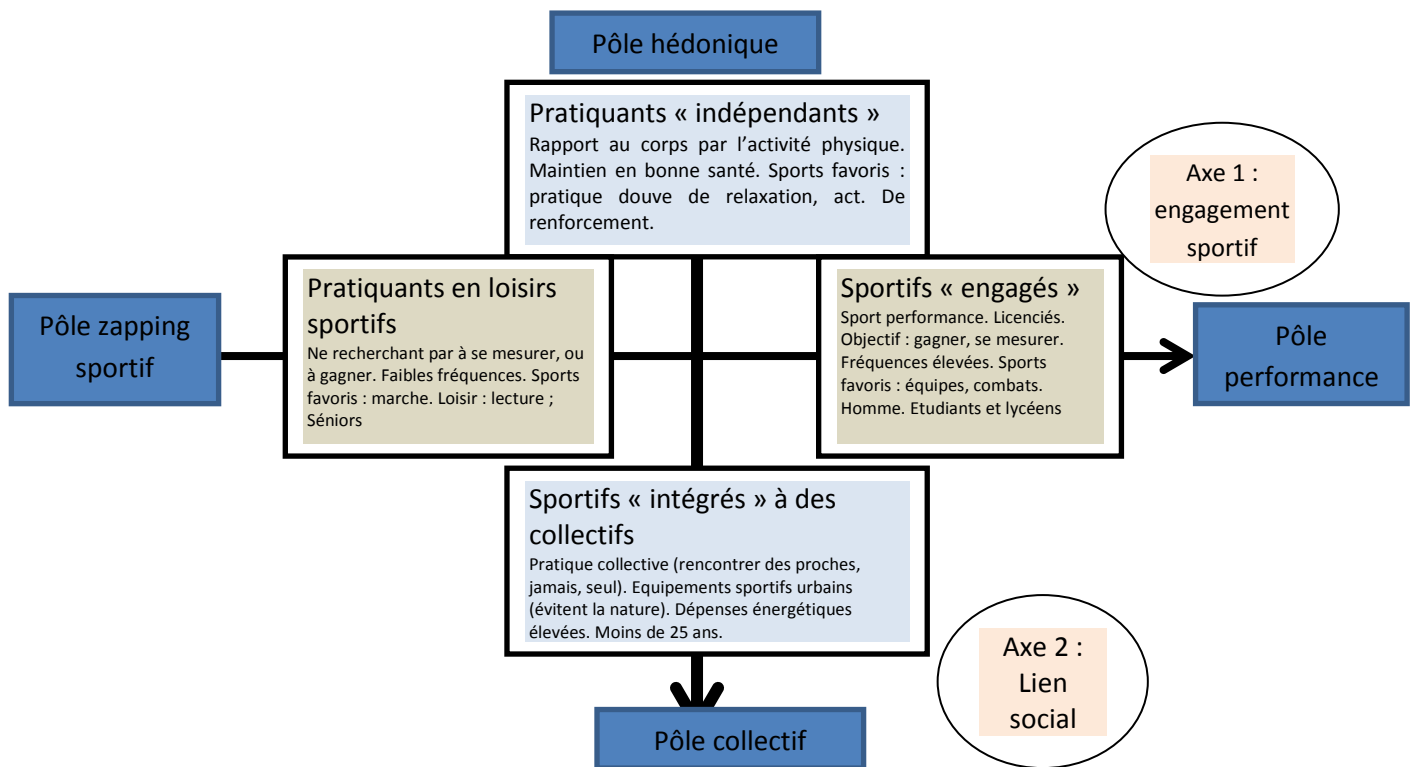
Pôle hédonique

Pratiquants « indépendants »
Rapport au corps par l'activité physique. Maintien en bonne santé. Sports favoris : pratique douve de relaxation, act. De renforcement.

Axe 1 : engagement sportif

Pôle zapping sportif

Pratiquants en loisirs sportifs
Ne recherchant par à se mesurer, ou à gagner. Faibles fréquences. Sports favoris : marche. Loisir : lecture ; Séniors

Sportifs « engagés »
Sport performance. Licenciés. Objectif : gagner, se mesurer. Fréquences élevées. Sports favoris : équipes, combats. Homme. Etudiants et lycéens

Pôle performance

Sportifs « intégrés » à des collectifs
Pratique collective (rencontrer des proches, jamais, seul). Equipements sportifs urbains (évitent la nature). Dépenses énergétiques élevées. Moins de 25 ans.

Axe 2 : Lien social

Pôle collectif